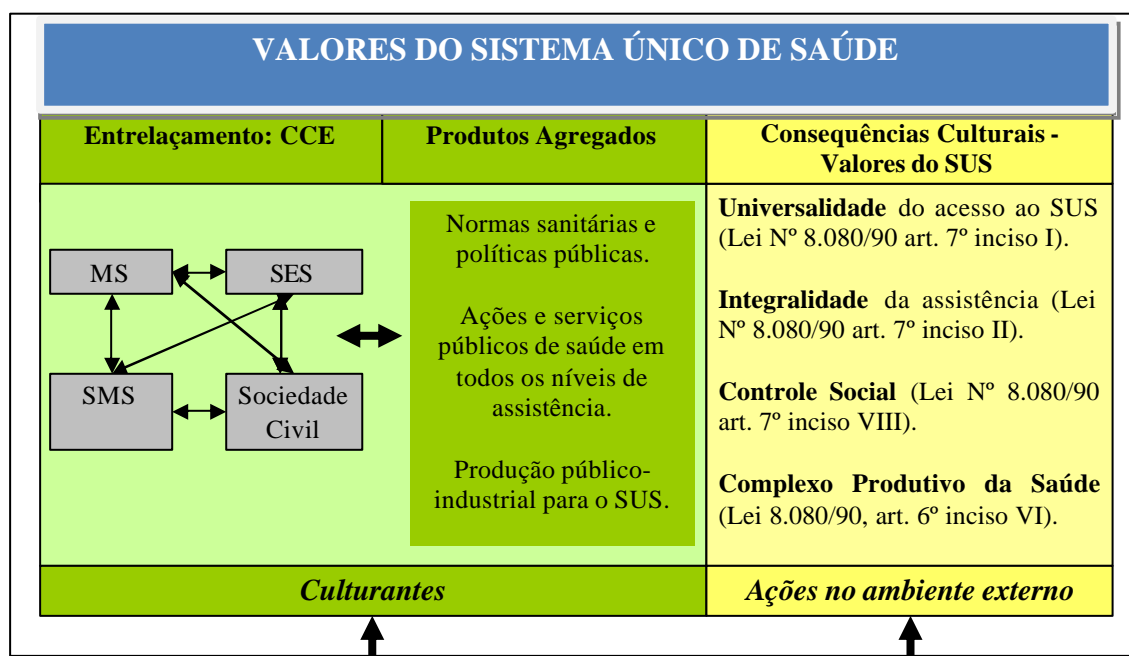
VALORES DO SISTEMA ÚNICO DE SAÚDE

| Entrelaçamento: CCE | Produtos Agregados | Consequências Culturais - Valores do SUS |
|---|---|---|
| MS, SES, SMS, Sociedade Civil | Normas sanitárias e políticas públicas. Ações e serviços públicos de saúde em todos os níveis de assistência. Produção público-industrial para o SUS. | **Universalidade** do acesso ao SUS (Lei Nº 8.080/90 art. 7º inciso I). **Integralidade** da assistência (Lei Nº 8.080/90 art. 7º inciso II). **Controle Social** (Lei Nº 8.080/90 art. 7º inciso VIII). **Complexo Produtivo da Saúde** (Lei 8.080/90, art. 6º inciso VI). |
| *Culturantes* | | *Ações no ambiente externo* |